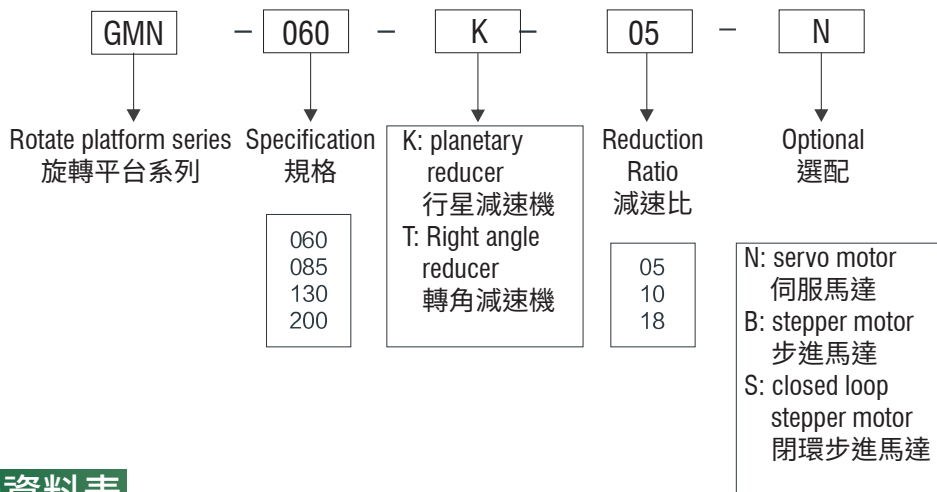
GMN – 060 – K – 05 – N

Rotate platform series
旋轉平台系列

Specification
規格

060
085
130
200

K: planetary reducer
行星減速機
T: Right angle reducer
轉角減速機

Reduction Ratio
減速比

05
10
18

Optional
選配

N: servo motor
伺服馬達
B: stepper motor
步進馬達
S: closed loop stepper motor
閉環步進馬達

資料表